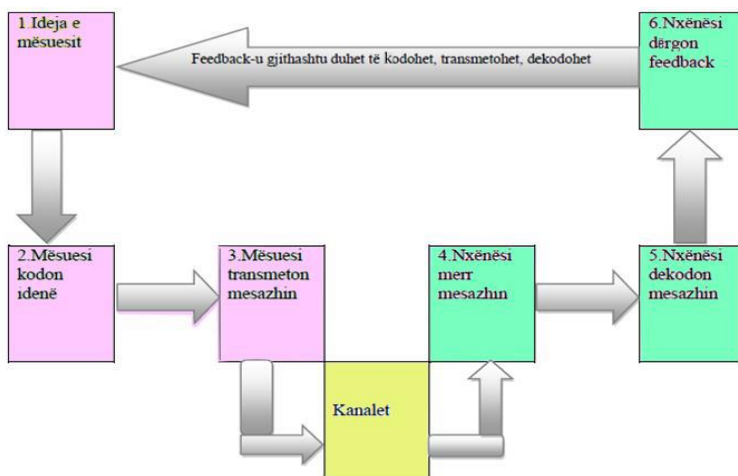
1.Ideja e mësuesit

Feedback-u gjithashtu duhet të kodohet, transmetohet, dekodohet

6.Nxënësi dërgon feedback

2.Mësuesi kodon idenë

3.Mësuesi transmeton mesazhin

4.Nxënësi merr mesazhin

5.Nxënësi dekodon mesazhin

Kanalet